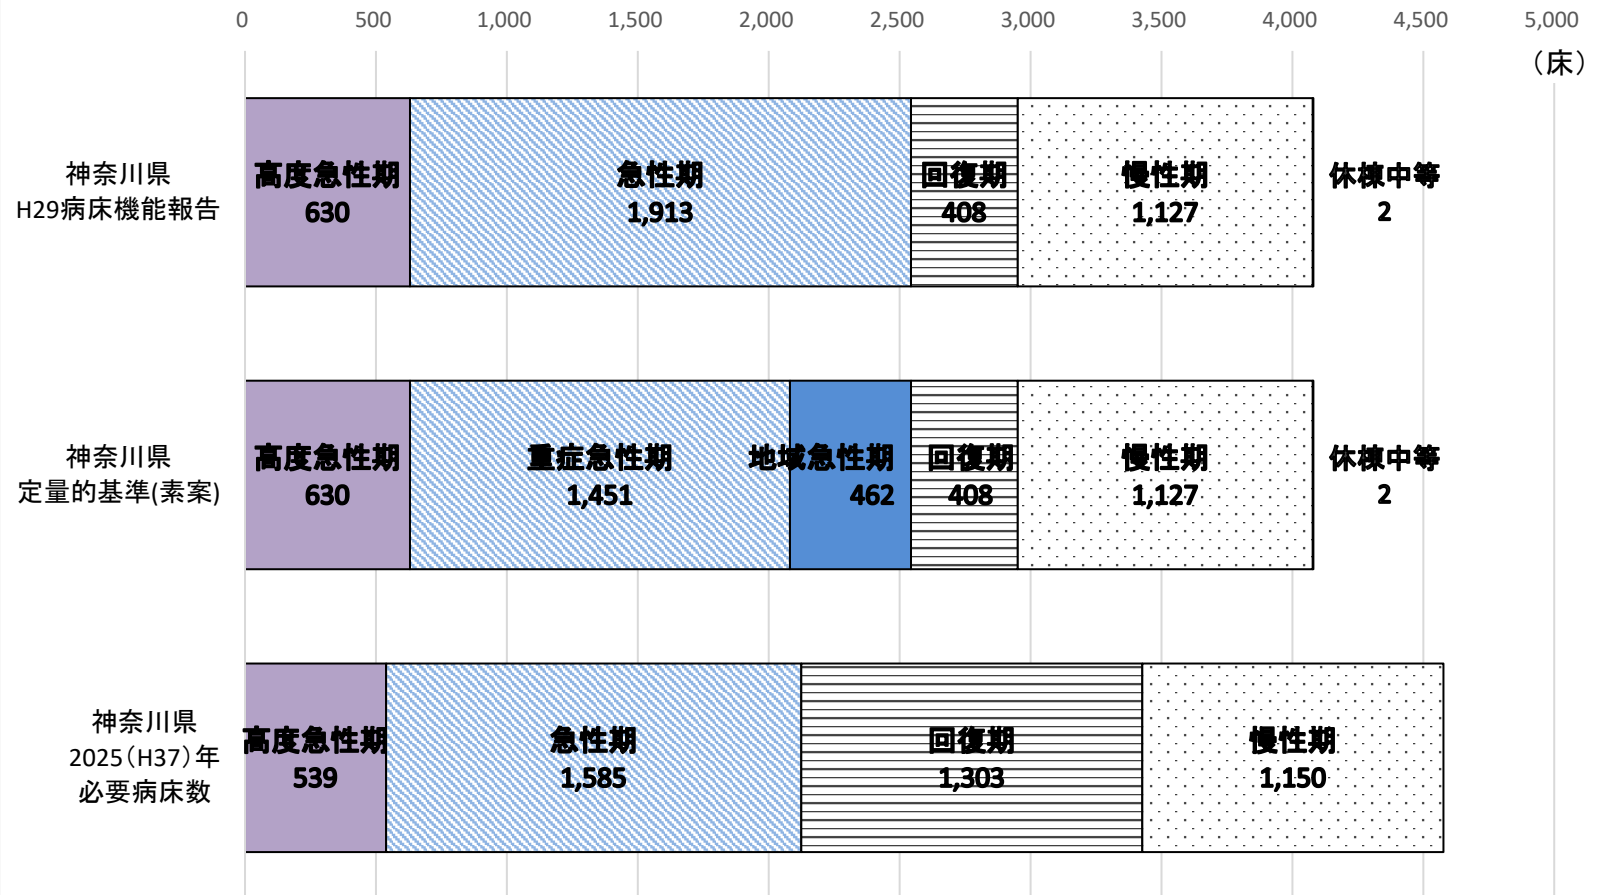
0 500 1,000 1,500 2,000 2,500 3,000 3,500 4,000 4,500 5,000

（床）

神奈川県
H29病床機能報告

高度急性期
630

急性期
1,913

回復期
408

慢性期
1,127

休棟中等
2

神奈川県
定量的基準(素案)

高度急性期
630

重症急性期
1,451

地域急性期
462

回復期
408

慢性期
1,127

休棟中等
2

神奈川県
2025（H37）年
必要病床数

高度急性期
539

急性期
1,585

回復期
1,303

慢性期
1,150